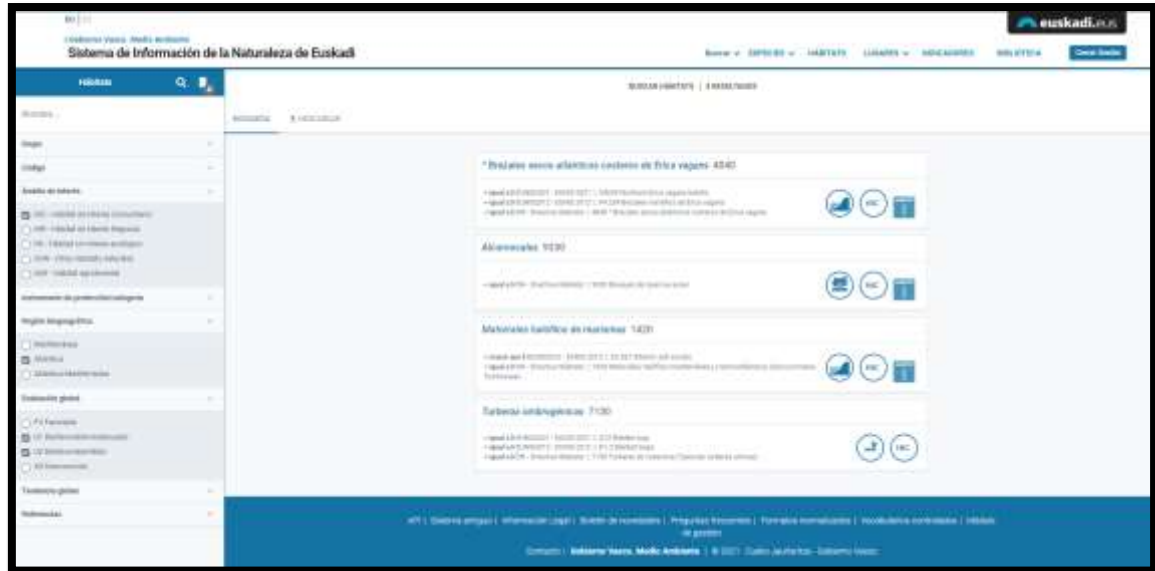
EU | ES

Gobierno Vasco. Medio Ambiente
Sistema de Información de la Naturaleza de Euskadi

euskadi.eus

Buscar ∨ ESPECIES ∨ HÁBITATS LUGARES ∨ INDICADORES BIBLIOTECA Cerrar Sesión

Hábitats

Buscador...

Grupo
Código
Ámbito de interés
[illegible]
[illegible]
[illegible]
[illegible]
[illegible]
Instrumento de protección/categoría
Región biogeográfica
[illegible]
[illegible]
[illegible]
Evaluación global
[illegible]
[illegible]
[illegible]
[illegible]
Tendencia global
Referencias

BUSCAR HÁBITATS | 4 RESULTADOS

RESULTADOS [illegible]

* Brezales secos atlánticos costeros de Erica vagans 4040
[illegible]

Alcornocales 9330
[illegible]

Matorrales halófilos de marismas 1420
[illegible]

Turberas ombrogénicas 7130
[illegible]

API | Sistema antiguo | Información Legal | Boletín de novedades | Preguntas frecuentes | Formatos normalizados | Vocabularios controlados | Hábitat de gestión
Contacto | Gobierno Vasco. Medio Ambiente | © 2021 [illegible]